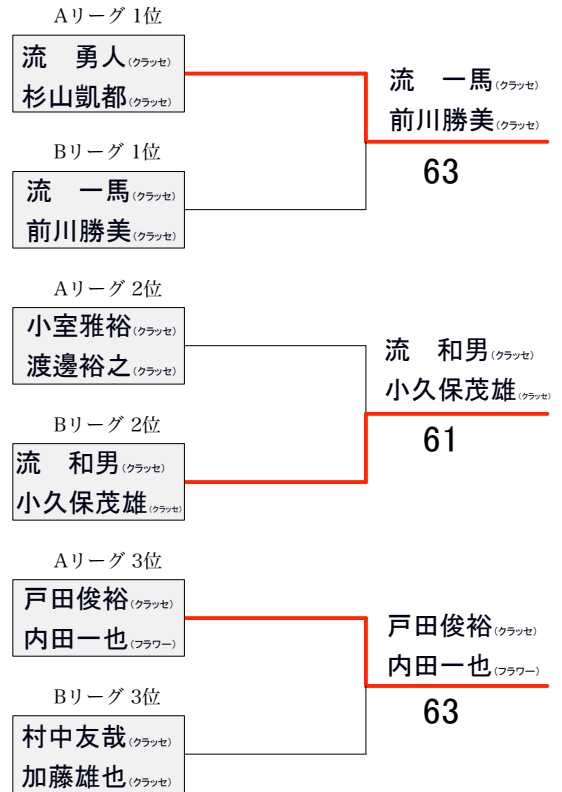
Aリーグ 1位

流　勇人(クラッセ)
杉山凱都(クラッセ)

Bリーグ 1位

流　一馬(クラッセ)
前川勝美(クラッセ)

流　一馬(クラッセ)
前川勝美(クラッセ)
63

Aリーグ 2位

小室雅裕(クラッセ)
渡邊裕之(クラッセ)

Bリーグ 2位

流　和男(クラッセ)
小久保茂雄(クラッセ)

流　和男(クラッセ)
小久保茂雄(クラッセ)
61

Aリーグ 3位

戸田俊裕(クラッセ)
内田一也(フラワー)

Bリーグ 3位

村中友哉(クラッセ)
加藤雄也(クラッセ)

戸田俊裕(クラッセ)
内田一也(フラワー)
63